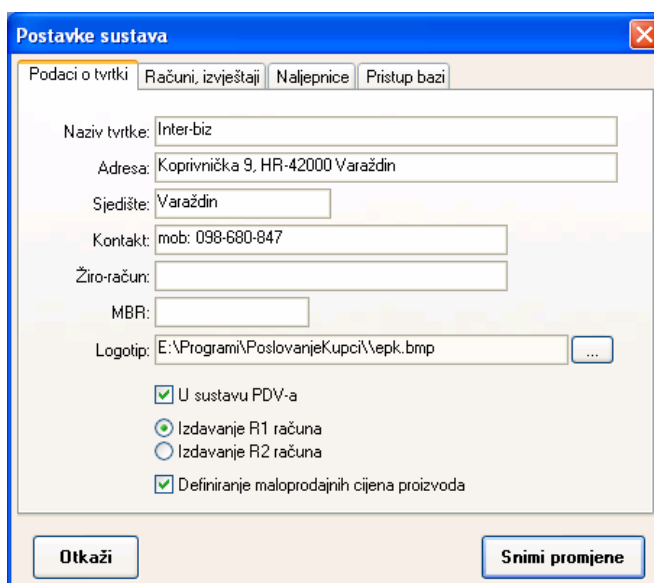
Postavke sustava

Podaci o tvrtki | Računi, izvještaji | Naljepnice | Pristup bazi

Naziv tvrtke: Inter-biz

Adresa: Koprivnička 9, HR-42000 Varaždin

Sjedište: Varaždin

Kontakt: mob: 098-680-847

Žiro-račun:

MBR:

Logotip: E:\Programi\PoslovanjeKupci\\epk.bmp ...

U sustavu PDV-a

Izdavanje R1 računa

Izdavanje R2 računa

Definiranje maloprodajnih cijena proizvoda

Otkaži

Snimi promjene